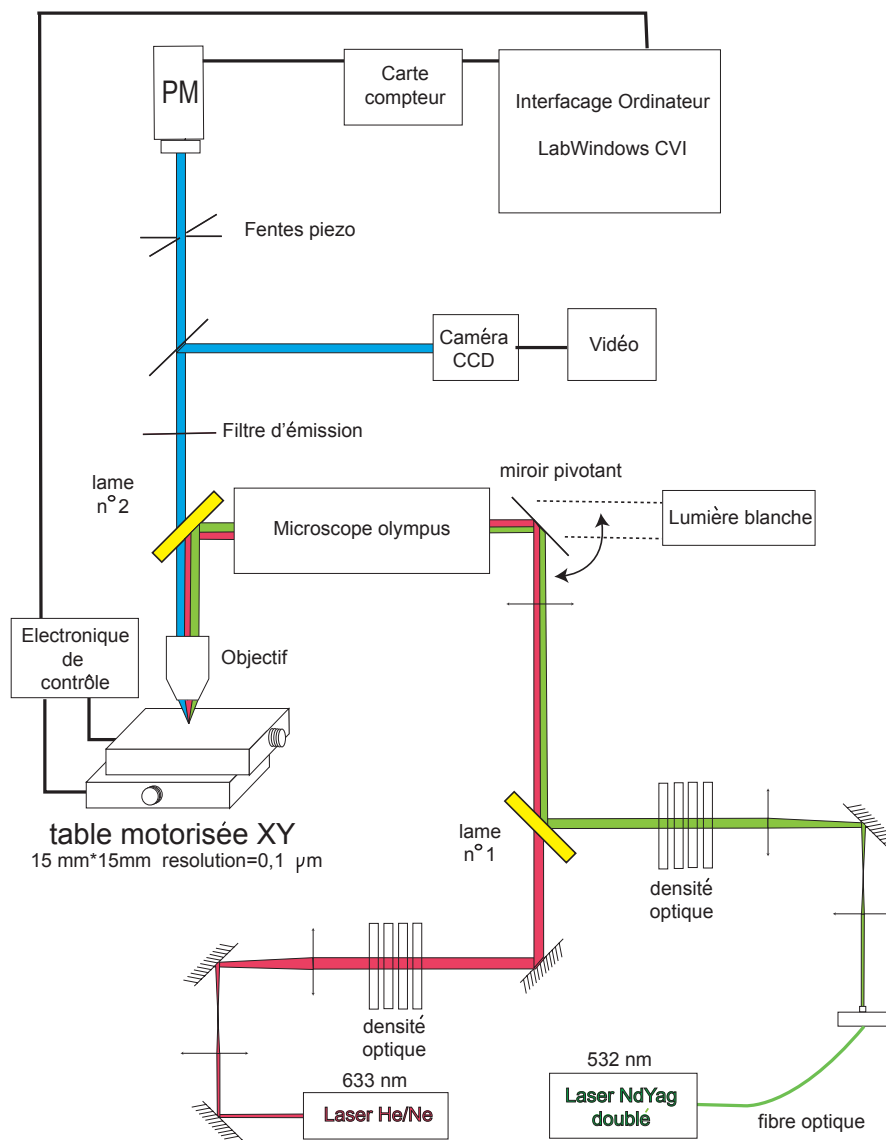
PM

Carte compteur

Interfacage Ordinateur

LabWindows CVI

Fentes piezo

Caméra CCD

Vidéo

Filtre d'émission

lame n°2

miroir pivotant

Microscope olympus

Lumière blanche

Electronique de contrôle

Objectif

table motorisée XY
15 mm*15mm resolution=0,1 μm

lame n°1

densité optique

densité optique

633 nm

Laser He/Ne

532 nm

Laser NdYag doublé

fibre optique